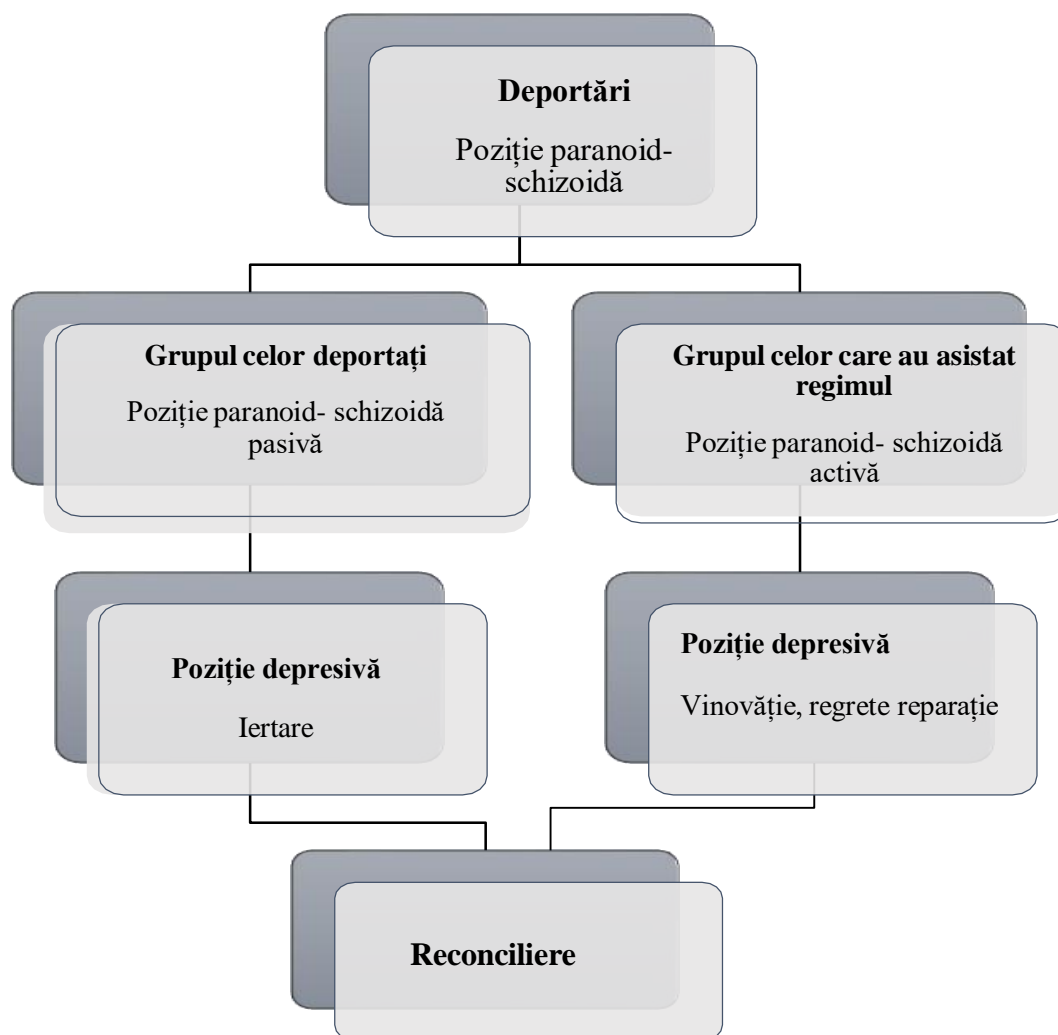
**Deportări**

Poziție paranoid-schizoidă

**Grupul celor deportați**

Poziție paranoid- schizoidă pasivă

**Grupul celor care au asistat regimul**

Poziție paranoid- schizoidă activă

**Poziție depresivă**

Iertare

**Poziție depresivă**

Vinovăție, regrete reparație

**Reconciliere**